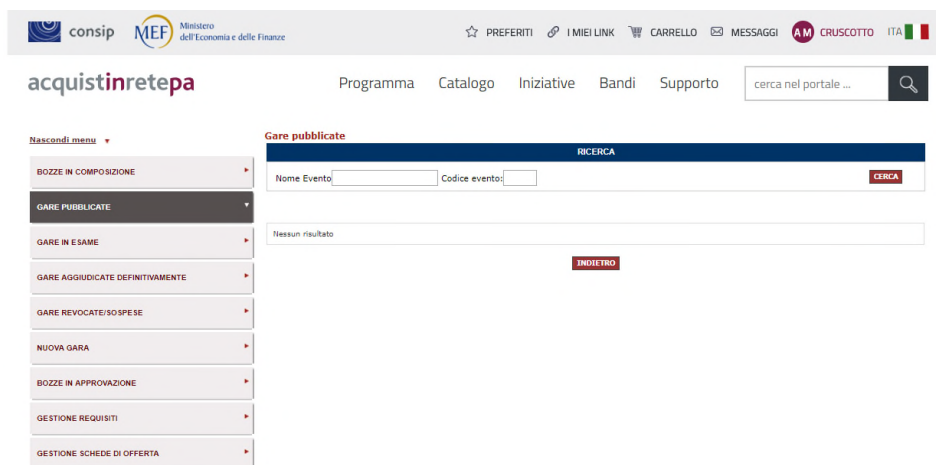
consip MEF Ministero dell'Economia e delle Finanze

PREFERITI I MIEI LINK CARRELLO MESSAGGI AM CRUSCOTTO ITA

acquistinretepa

Programma Catalogo Iniziative Bandi Supporto cerca nel portale ...

Nascondi menu

BOZZE IN COMPOSIZIONE

GARE PUBBLICATE

GARE IN ESAME

GARE AGGIUDICATE DEFINITIVAMENTE

GARE REVOCATE/SOSPESE

NUOVA GARA

BOZZE IN APPROVAZIONE

GESTIONE REQUISITI

GESTIONE SCHEDE DI OFFERTA

Gare pubblicate

RICERCA

Nome Evento Codice evento: CERCA

Nessun risultato

INDIETRO